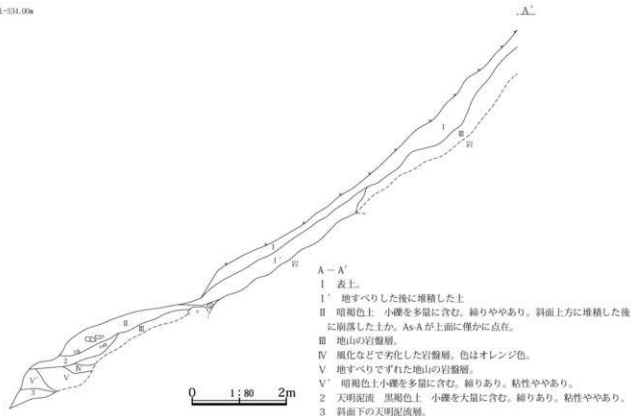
L=534.00m

A'

I

III

岩

I

I'

岩

II

III

2

IV

V'

V

3

0　1：80　2m

A－A'
I　表土。
I'　地すべりした後に堆積した土
II　暗褐色土　小礫を多量に含む。締りややあり。斜面上方に堆積した後に崩落した土か。As-Aが上面に僅かに点在。
III　地山の岩盤層。
IV　風化などで劣化した岩盤層。色はオレンジ色。
V　地すべりずれた地山の岩盤層。
V'　暗褐色土小礫を多量に含む。締りあり。粘性ややあり。
2　天明泥流　黒褐色土　小礫を大量に含む。締りあり。粘性ややあり。
3　斜面下の天明泥流層。